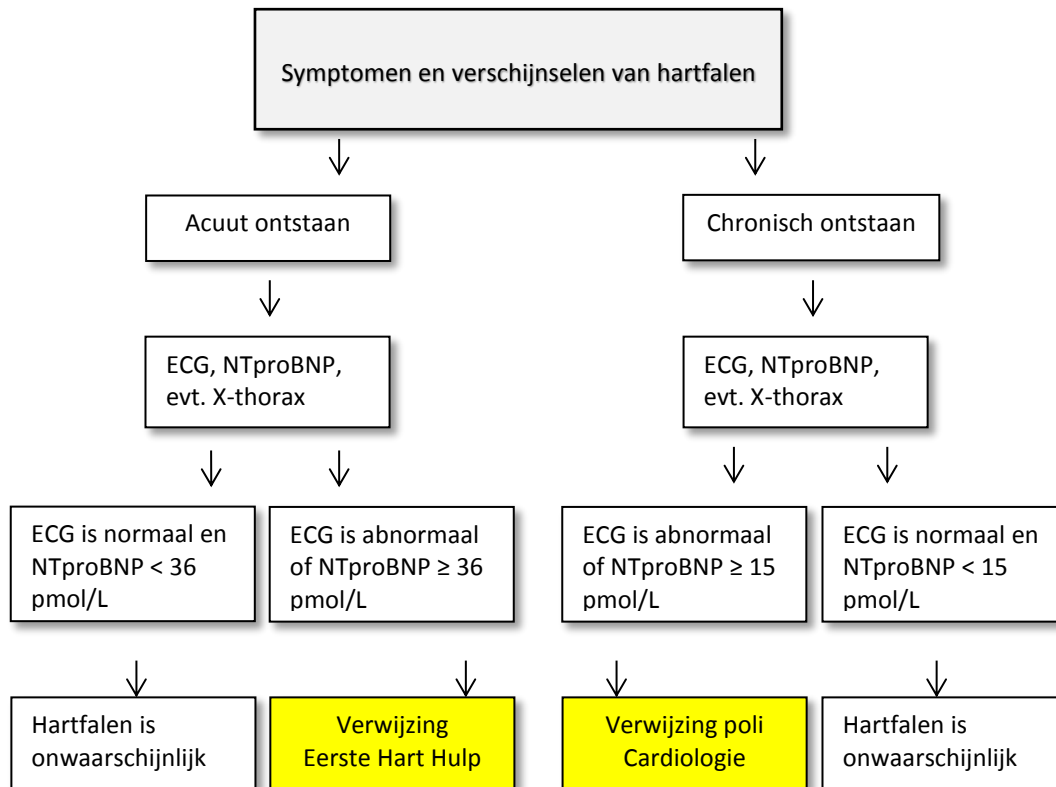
Symptomen en verschijnselen van hartfalen

Acuut ontstaan

Chronisch ontstaan

ECG, NTproBNP, evt. X-thorax

ECG, NTproBNP, evt. X-thorax

ECG is normaal en NTproBNP < 36 pmol/L

ECG is abnormaal of NTproBNP ≥ 36 pmol/L

ECG is abnormaal of NTproBNP ≥ 15 pmol/L

ECG is normaal en NTproBNP < 15 pmol/L

Hartfalen is onwaarschijnlijk

Verwijzing Eerste Hart Hulp

Verwijzing poli Cardiologie

Hartfalen is onwaarschijnlijk